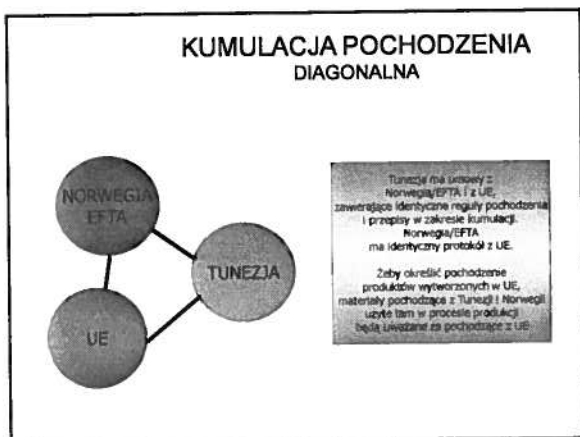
KUMULACJA POCHODZENIA
DIAGONALNA

NORWEGIA EFTA

TUNEZJA

UE

Tunezja ma umowy z Norwegią/EFTA i z UE, zawierające identyczne reguły pochodzenia i przepisy w zakresie kumulacji. Norwegia/EFTA ma identyczny protokół z UE.

Żeby określić pochodzenie produktów wytworzonych w UE, materiały pochodzące z Tunezji i Norwegii użyte tam w procesie produkcji będą uważane za pochodzące z UE.